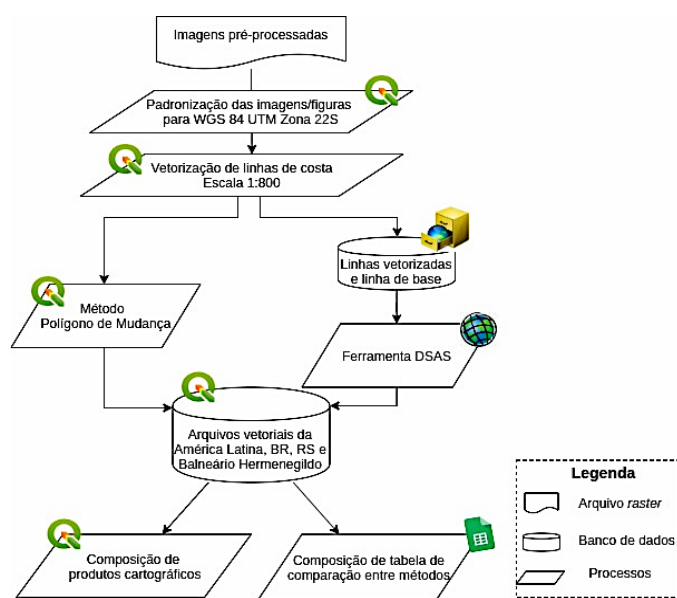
Imagens pré-processadas

Padronização das imagens/figuras para WGS 84 UTM Zona 22S

Vetorização de linhas de costa Escala 1:800

Linhas vetorizadas e linha de base

Método Polígono de Mudança

Ferramenta DSAS

Arquivos vetoriais da América Latina, BR, RS e Balneário Hermenegildo

Composição de produtos cartográficos

Composição de tabela de comparação entre métodos

Legenda

Arquivo *raster*

Banco de dados

Processos